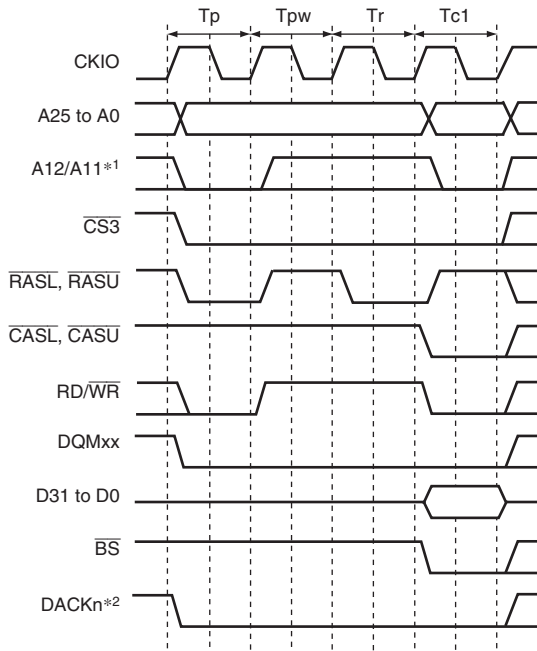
Tp
Tpw
Tr
Tc1

CKIO

A25 to A0

A12/A11$*^1$

$\overline{CS3}$

$\overline{RASL}$, $\overline{RASU}$

$\overline{CASL}$, $\overline{CASU}$

RD/$\overline{WR}$

DQMxx

D31 to D0

$\overline{BS}$

DACKn$*^2$